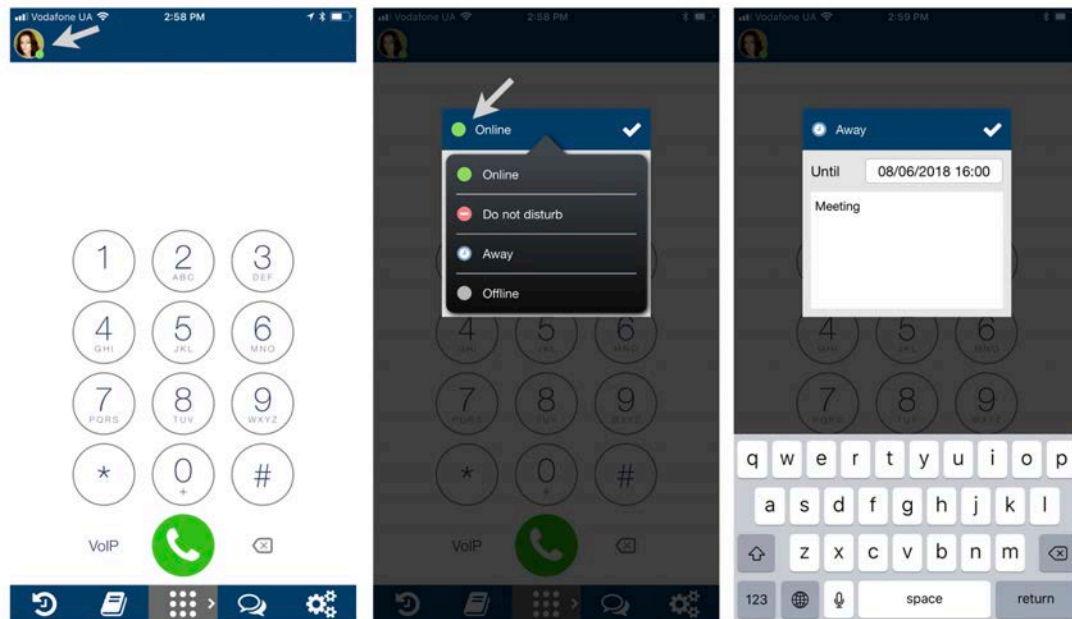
Vodafone UA 2:58 PM

1
2 ABC
3 DEF
4 GHI
5 JKL
6 MNO
7 PQRS
8 TUV
9 WXYZ
*
0 +
#

VoIP

Vodafone UA 2:58 PM

Online

Online
Do not disturb
Away
Offline

4 GHI
5 JKL
6 MNO
7 PQRS
8 TUV
9 WXYZ
*
0 +
#

VoIP

Vodafone UA 2:59 PM

Away

Until 08/06/2018 16:00

Meeting

4 GHI
5 JKL
6 MNO
7 PQRS
8 TUV
9 WXYZ

q w e r t y u i o p
a s d f g h j k l
z x c v b n m
123 space return